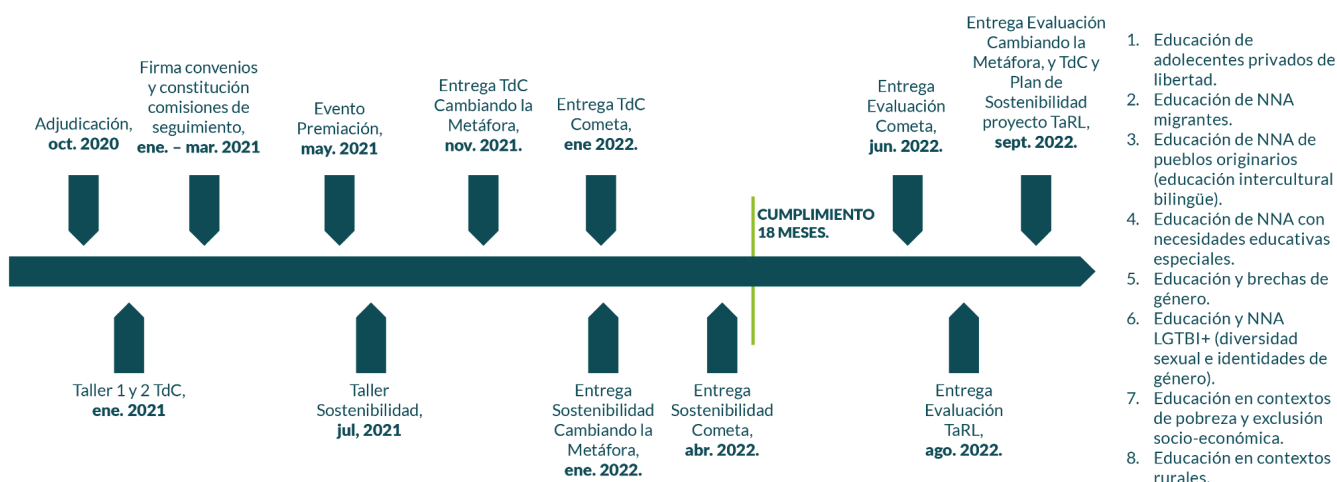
Adjudicación, **oct. 2020**

Firma convenios y constitución comisiones de seguimiento, **ene. – mar. 2021**

Evento Premiación, **may. 2021**

Entrega TdC Cambiando la Metáfora, **nov. 2021.**

Entrega TdC Cometa, **ene 2022.**

CUMPLIMIENTO 18 MESES.

Entrega Evaluación Cometa, **jun. 2022.**

Entrega Evaluación Cambiando la Metáfora, y TdC y Plan de Sostenibilidad proyecto TaRL, **sept. 2022.**

Taller 1 y 2 TdC, **ene. 2021**

Taller Sostenibilidad, **jul, 2021**

Entrega Sostenibilidad Cambiando la Metáfora, **ene. 2022.**

Entrega Sostenibilidad Cometa, **abr. 2022.**

Entrega Evaluación TaRL, **ago. 2022.**

1. Educación de adolecentes privados de libertad.
2. Educación de NNA migrantes.
3. Educación de NNA de pueblos originarios (educación intercultural bilingüe).
4. Educación de NNA con necesidades educativas especiales.
5. Educación y brechas de género.
6. Educación y NNA LGTBI+ (diversidad sexual e identidades de género).
7. Educación en contextos de pobreza y exclusión socio-económica.
8. Educación en contextos rurales.